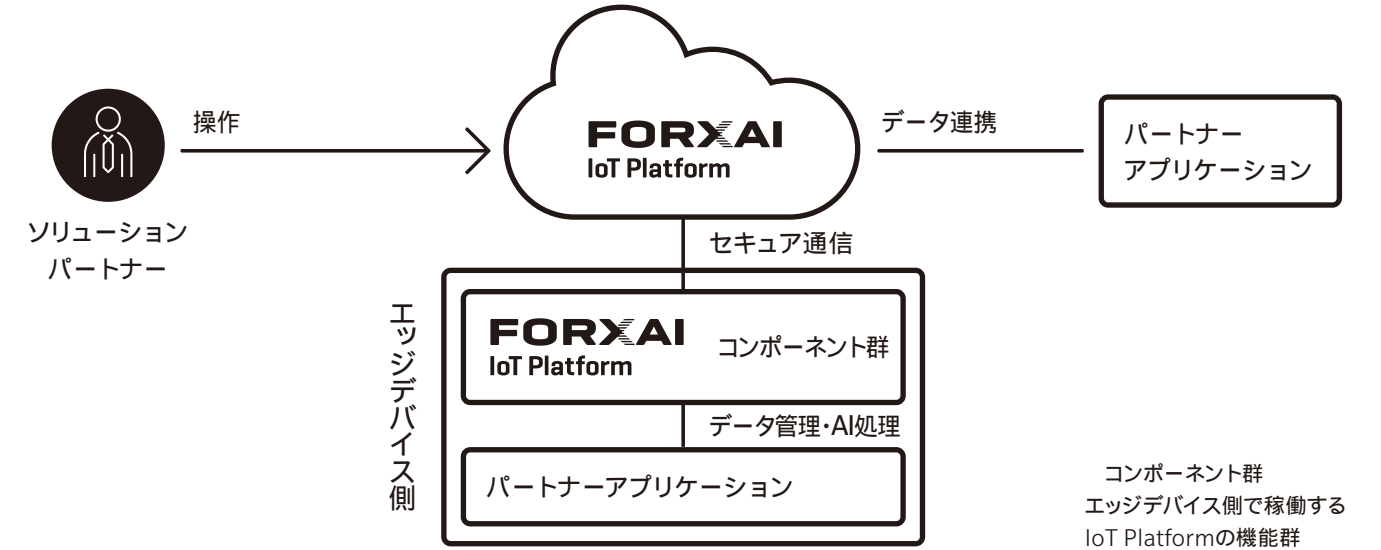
操作

ソリューション
パートナー

FORXAI
IoT Platform

データ連携

パートナー
アプリケーション

セキュア通信

エッジデバイス側

FORXAI
IoT Platform

コンポーネント群

データ管理・AI処理

パートナーアプリケーション

コンポーネント群
エッジデバイス側で稼働する
IoT Platformの機能群